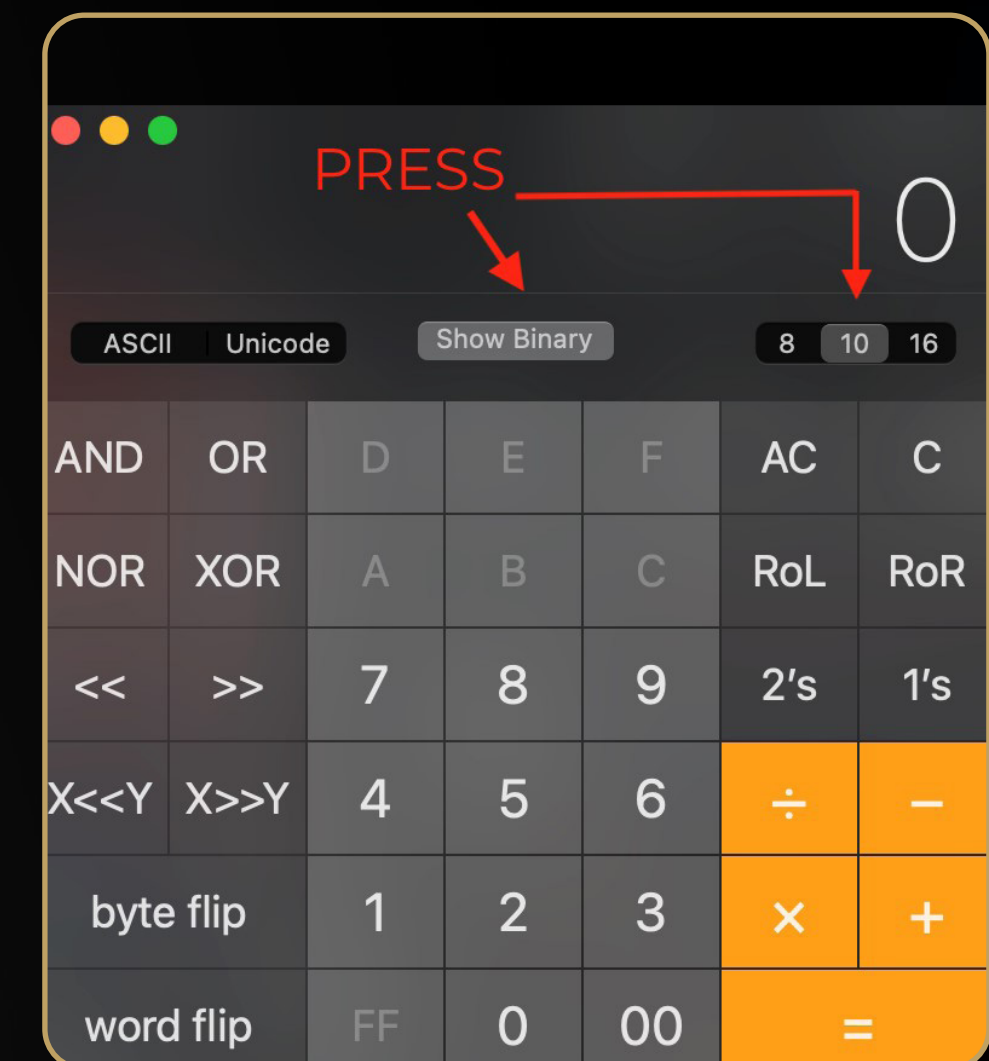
PRESS

0

ASCII | Unicode

Show Binary

8 | 10 | 16

| AND | OR | D | E | F | AC | C |
|---|---|---|---|---|---|---|
| NOR | XOR | A | B | C | RoL | RoR |
| << | >> | 7 | 8 | 9 | 2's | 1's |
| X<<Y | X>>Y | 4 | 5 | 6 | ÷ | − |
| byte flip | | 1 | 2 | 3 | × | + |
| word flip | | FF | 0 | 00 | = | |